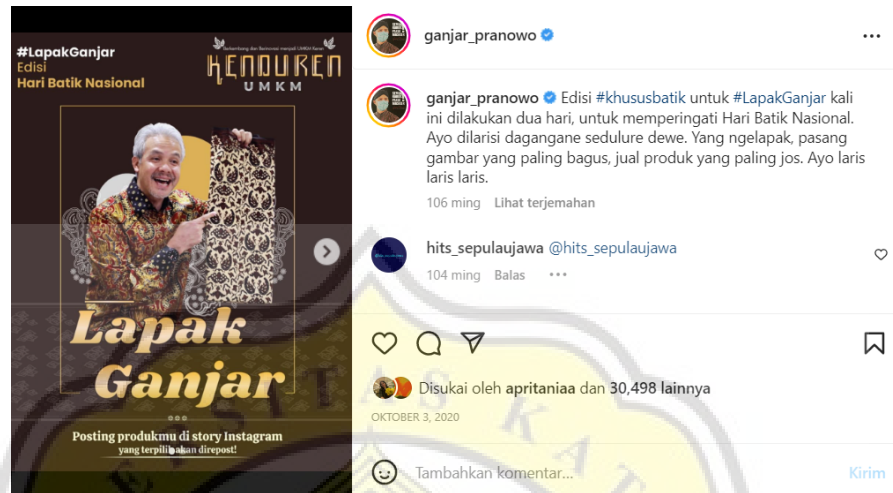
#LapakGanjar
Edisi
Hari Batik Nasional

Berkembang dan Berinovasi menjadi UMKM Naik Kelas
KENDUREN
UMKM

Lapak Ganjar

Posting produkmu di story Instagram
yang terpilih akan direpost!

ganjar_pranowo

ganjar_pranowo Edisi #khususbatik untuk #LapakGanjar kali ini dilakukan dua hari, untuk memperingati Hari Batik Nasional. Ayo dilarisi dagangane sedulure dewe. Yang ngelapak, pasang gambar yang paling bagus, jual produk yang paling jos. Ayo laris laris laris.

106 ming Lihat terjemahan

hits_sepulaujawa @hits_sepulaujawa

104 ming Balas

Disukai oleh apritaniaa dan 30,498 lainnya

OKTOBER 3, 2020

Tambahkan komentar...

Kirim